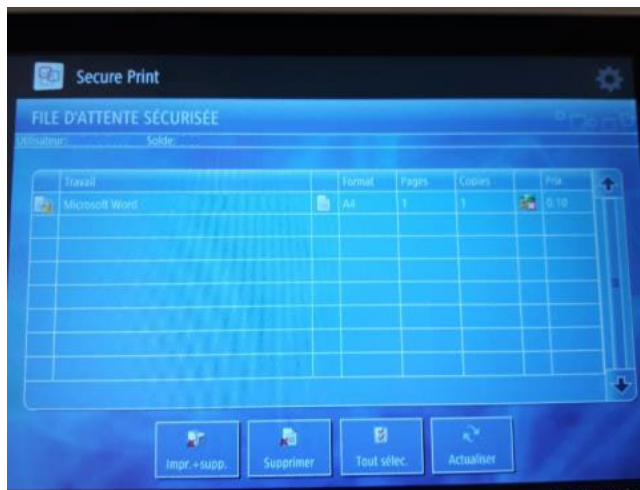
Secure Print

FILE D'ATTENTE SÉCURISÉE

Utilisateur: Solde:

| Travail | Format | Pages | Copies | Prix |
|---|---|---|---|---|
| Microsoft Word | A4 | 1 | 1 | 0.10 |

Impr.+supp.

Supprimer

Tout sélec.

Actualiser